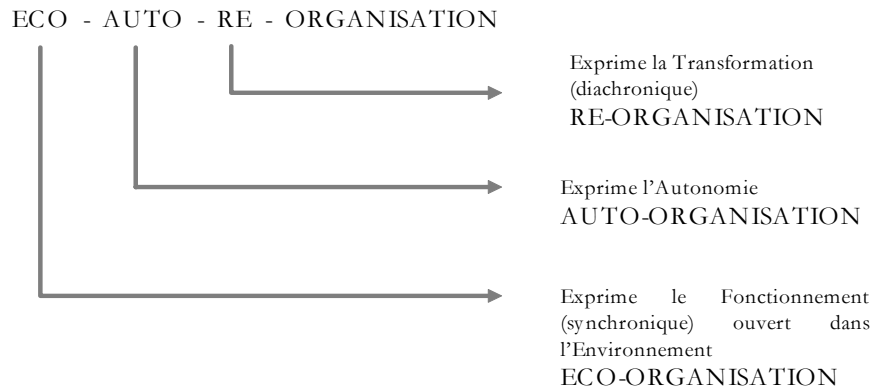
ECO - AUTO - RE - ORGANISATION

Exprime la Transformation (diachronique)
RE-ORGANISATION

Exprime l'Autonomie
AUTO-ORGANISATION

Exprime le Fonctionnement (synchronique) ouvert dans l'Environnement
ECO-ORGANISATION